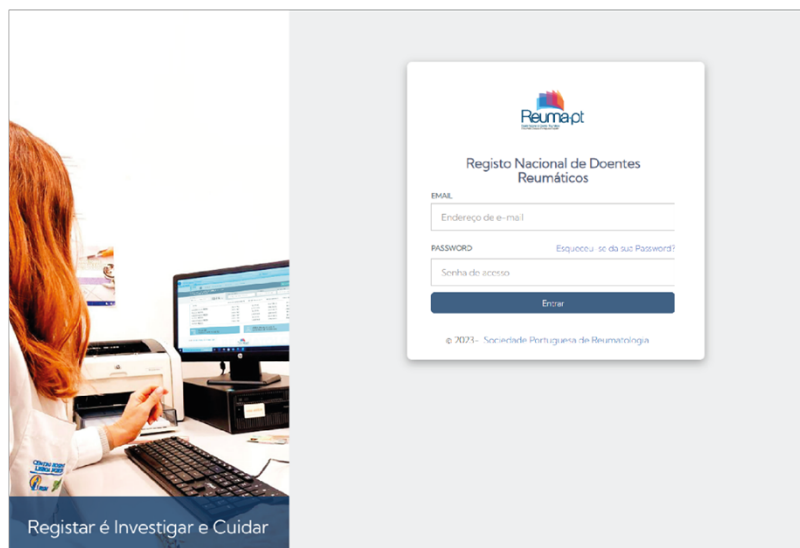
Reuma.pt

Registo Nacional de Doentes Reumáticos

EMAIL

Endereço de e-mail

PASSWORD

Esqueceu-se da sua Password?

Senha de acesso

Entrar

© 2023 - Sociedade Portuguesa de Reumatologia

Registar é Investigar e Cuidar